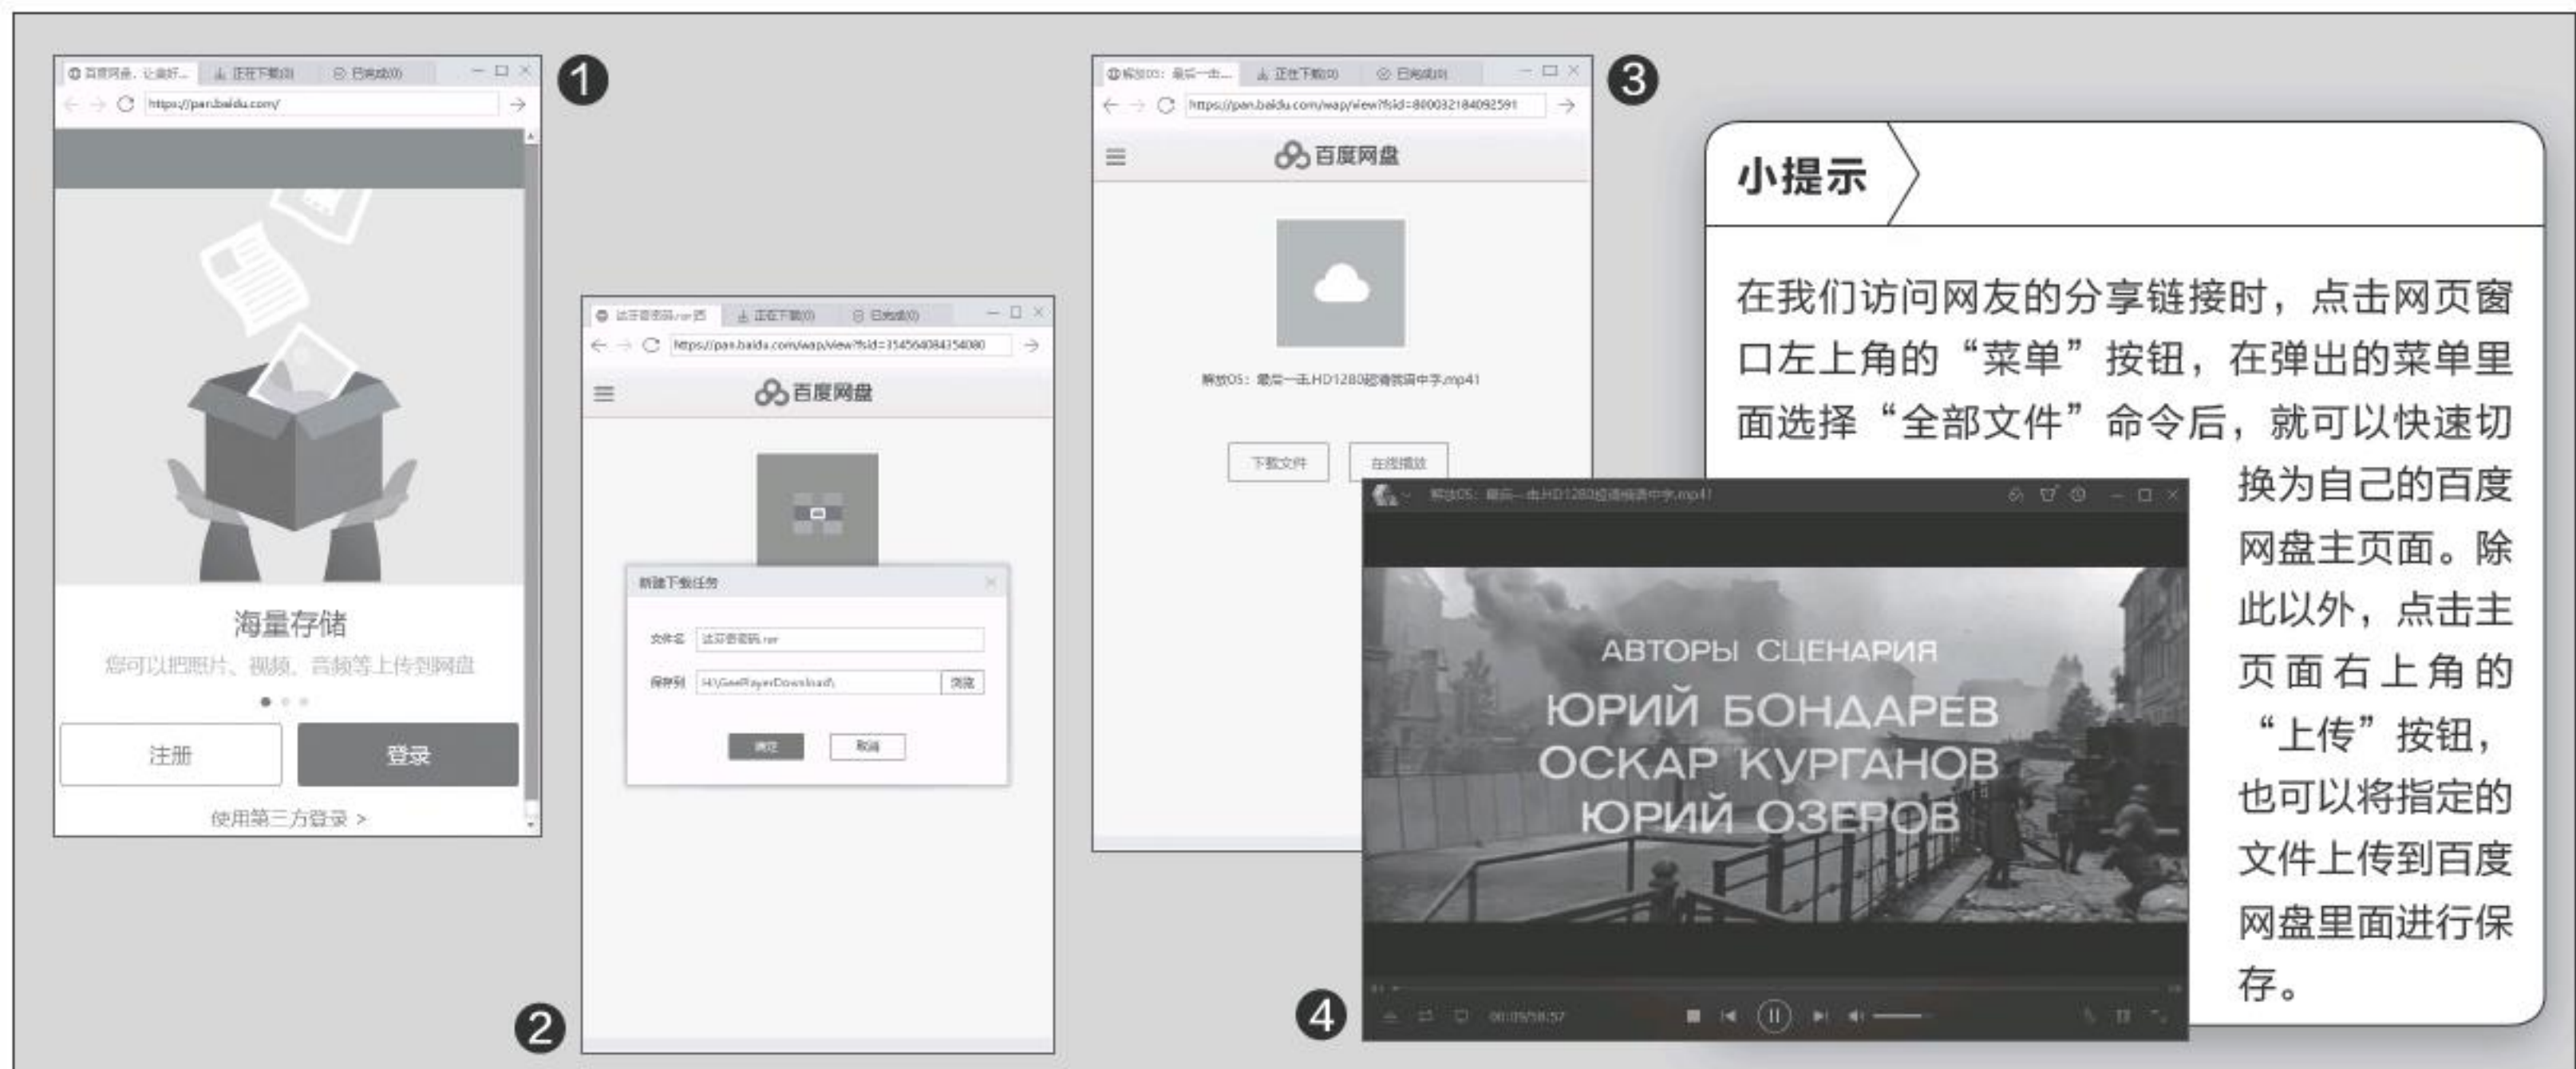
❶

百度网盘，让美好... 正在下载(0) 已完成(0)

https://pan.baidu.com/

海量存储

您可以把照片、视频、音频等上传到网盘

注册

登录

使用第三方登录 >

❷

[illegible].rar 正在下载(0) 已完成(0)

https://pan.baidu.com/wap/view?fsid=354564084354080

百度网盘

新建下载任务

文件名 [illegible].rar

保存到 H:\GeePlayerDownload\ 浏览

确定 取消

❸

解放OS：最后一击... 正在下载(0) 已完成(0)

https://pan.baidu.com/wap/view?fsid=800032184092591

百度网盘

解放OS：最后一击HD1280超清俄语中字.mp4

下载文件 在线播放

❹

解放OS：最后一击HD1280超清俄语中字.mp4

АВТОРЫ СЦЕНАРИЯ
ЮРИЙ БОНДАРЕВ
ОСКАР КУРГАНОВ
ЮРИЙ ОЗЕРОВ

00:09/58:37

小提示

在我们访问网友的分享链接时，点击网页窗口左上角的“菜单”按钮，在弹出的菜单里面选择“全部文件”命令后，就可以快速切换为自己的百度网盘主页面。除此以外，点击主页面右上角的“上传”按钮，也可以将指定的文件上传到百度网盘里面进行保存。